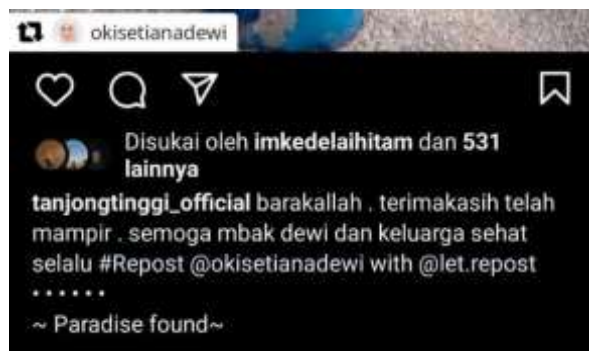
okisetianadewi

Disukai oleh imkedelaihitam dan 531 lainnya

tanjongtinggi_official barakallah . terimakasih telah mampir . semoga mbak dewi dan keluarga sehat selalu #Repost @okisetianadewi with @let.repost
• • • • • •
~ Paradise found~